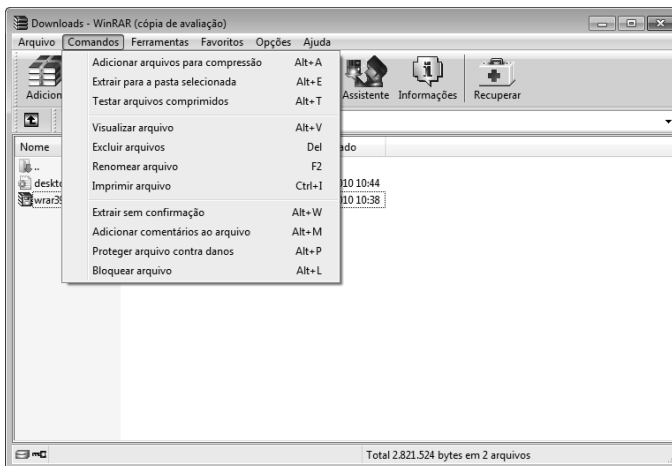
Downloads - WinRAR (cópia de avaliação)

Arquivo Comandos Ferramentas Favoritos Opções Ajuda

Adicion

Assistente Informações Recuperar

Nome

..

deskto

wrar39

ado

010 10:44

010 10:38

Adicionar arquivos para compressão Alt+A
Extrair para a pasta selecionada Alt+E
Testar arquivos comprimidos Alt+T
Visualizar arquivo Alt+V
Excluir arquivos Del
Renomear arquivo F2
Imprimir arquivo Ctrl+I
Extrair sem confirmação Alt+W
Adicionar comentários ao arquivo Alt+M
Proteger arquivo contra danos Alt+P
Bloquear arquivo Alt+L

Total 2.821.524 bytes em 2 arquivos